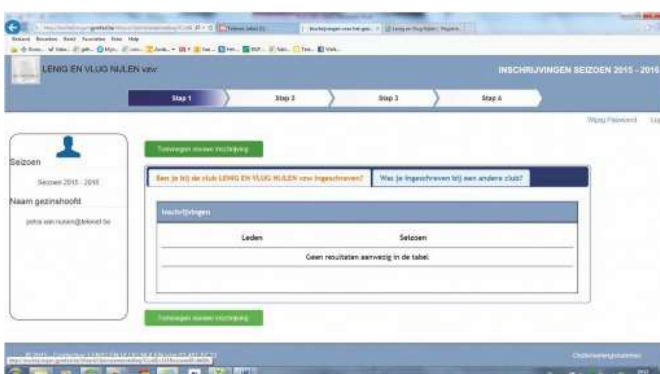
LENIG EN VLUG NIJLEN vzw

INSCHRIJVINGEN SEIZOEN 2015 - 2016

Stap 1

Stap 2

Stap 3

Stap 4

Wijzig Paswoord

Seizoen

Seizoen 2015 - 2016

Naam gezinshoofd

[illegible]@telenet.be

Toevoegen nieuwe inschrijving

Ben je lid de club LENIG EN VLUG NIJLEN vzw ingeschreven?

Was je ingeschreven bij een andere club?

Inschrijvingen

| Leden | Seizoen |
|---|---|
| Geen resultaten aanwezig in de tabel | |

Toevoegen nieuwe inschrijving

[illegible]

Gebruiksvoorwaarden